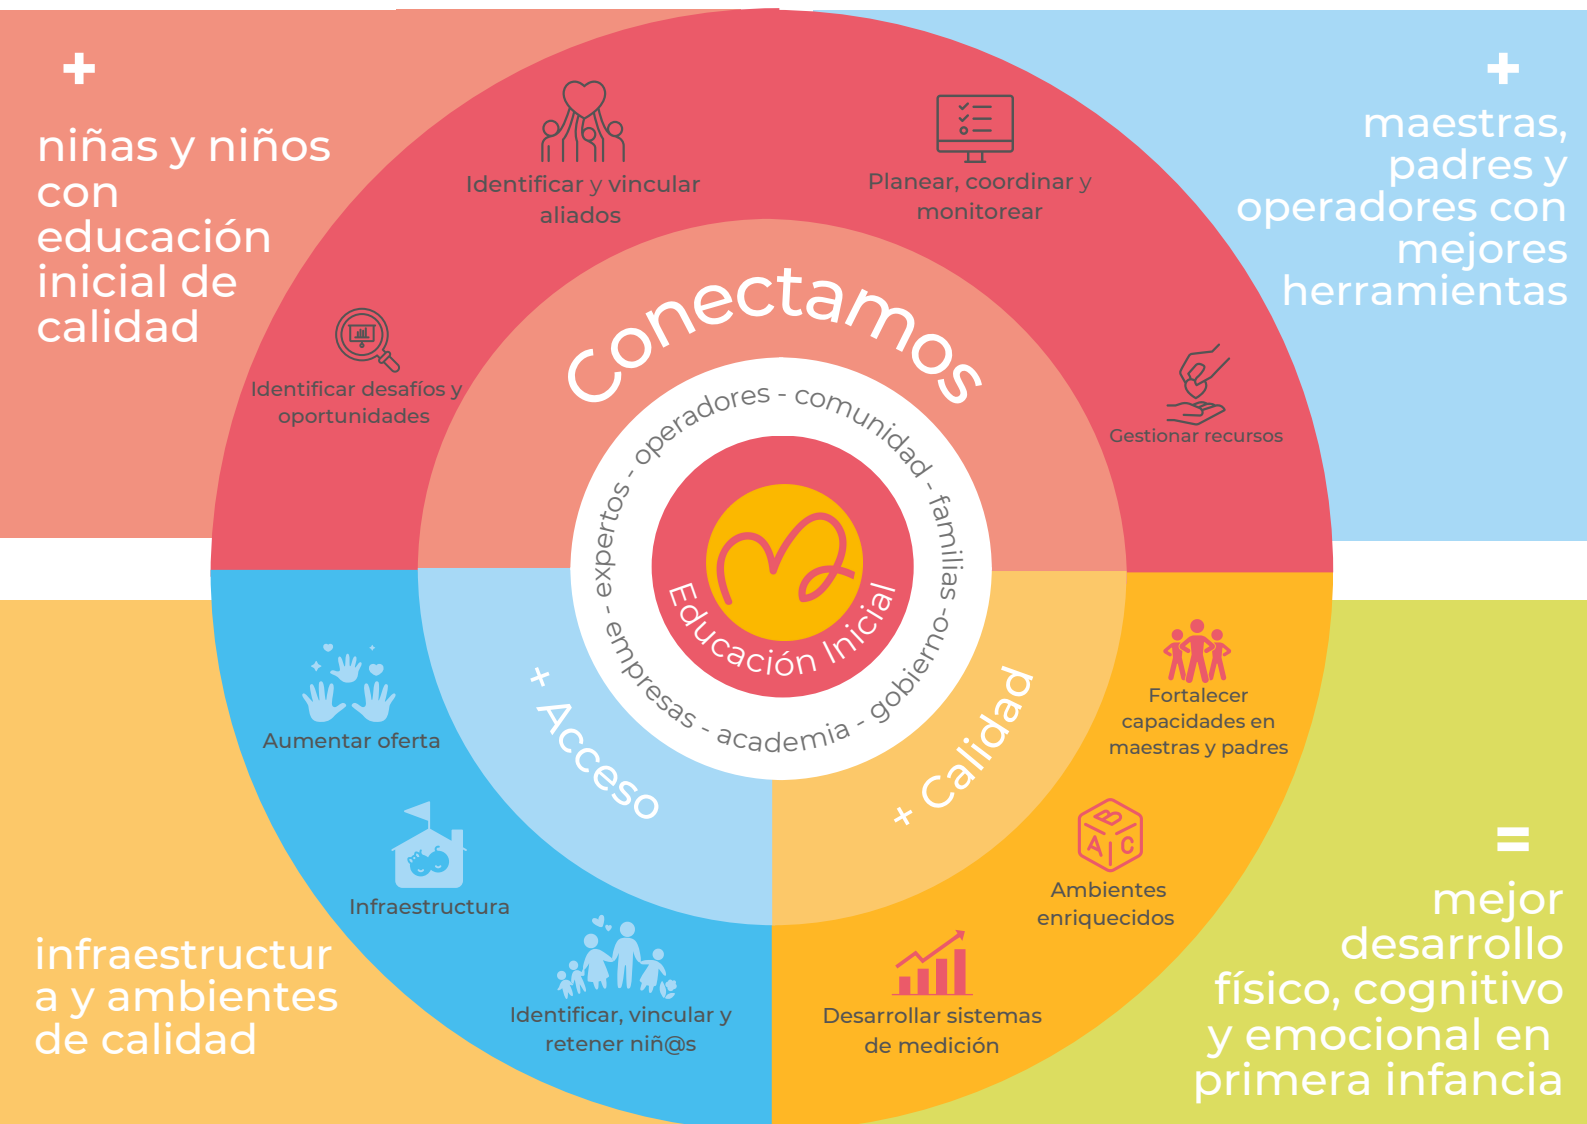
+
niñas y niños con educación inicial de calidad

+
maestras, padres y operadores con mejores herramientas

Identificar y vincular aliados

Planear, coordinar y monitorear

Identificar desafíos y oportunidades

Gestionar recursos

Conectamos

expertos - operadores - comunidad - familias - gobierno - academia - empresas -

Educación Inicial

+ Acceso

+ Calidad

Aumentar oferta

Infraestructura

Identificar, vincular y retener niñ@s

Fortalecer capacidades en maestras y padres

Ambientes enriquecidos

Desarrollar sistemas de medición

infraestructura y ambientes de calidad

=
mejor desarrollo físico, cognitivo y emocional en primera infancia